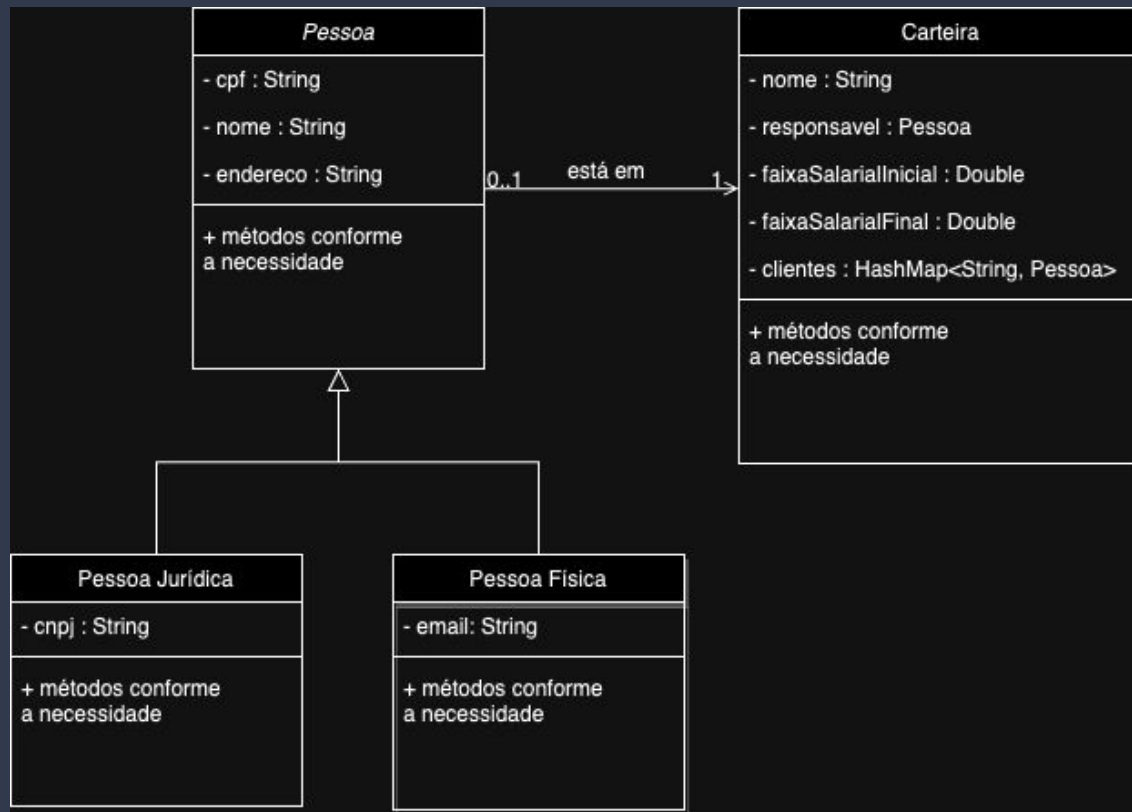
Pessoa

- cpf : String

- nome : String

- endereco : String

+ métodos conforme a necessidade

0..1

está em

1

Carteira

- nome : String

- responsavel : Pessoa

- faixaSalarialInicial : Double

- faixaSalarialFinal : Double

- clientes : HashMap<String, Pessoa>

+ métodos conforme a necessidade

Pessoa Jurídica

- cnpj : String

+ métodos conforme a necessidade

Pessoa Física

- email: String

+ métodos conforme a necessidade